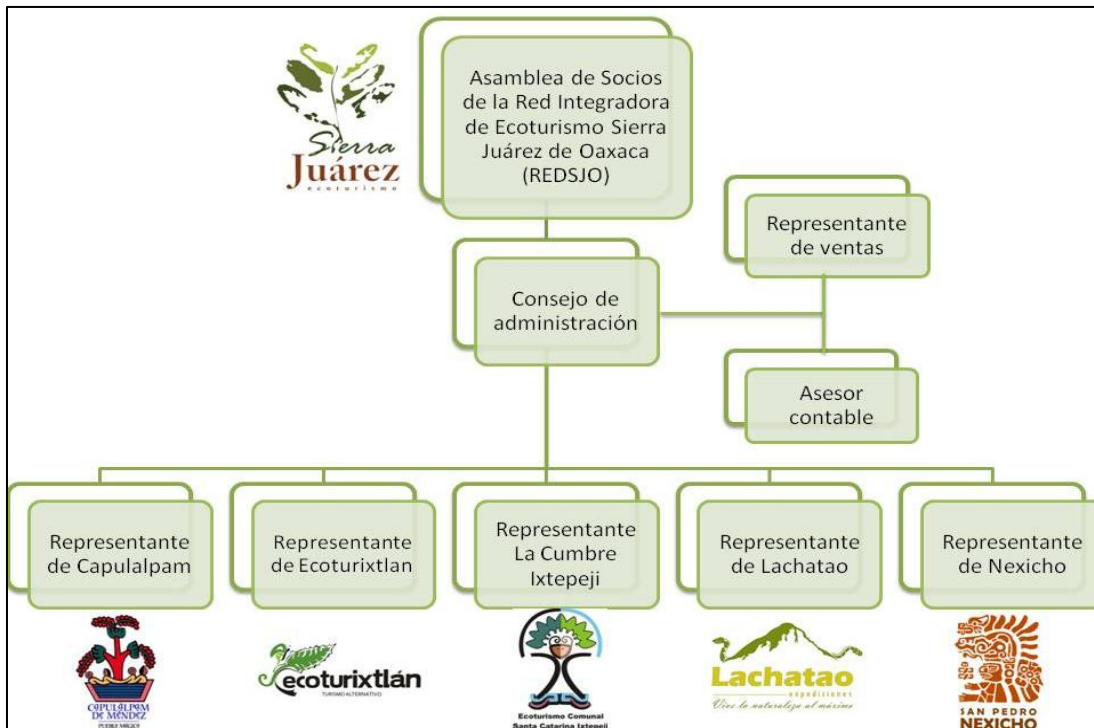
Sierra Juárez ecoturismo

Asamblea de Socios de la Red Integradora de Ecoturismo Sierra Juárez de Oaxaca (REDSJO)

Representante de ventas

Consejo de administración

Asesor contable

Representante de Capulalpam

Representante de Ecoturixtlan

Representante La Cumbre Ixtepeji

Representante de Lachatao

Representante de Nexicho

CAPULALPAM DE MÉNDEZ PUEBLO MÁGICO

ecoturixtlán TURISMO ALTERNATIVO

Ecoturismo Comunal Santa Catarina Ixtepeji

Lachatao expediciones Vive la naturaleza al máximo

SAN PEDRO NEXICHO